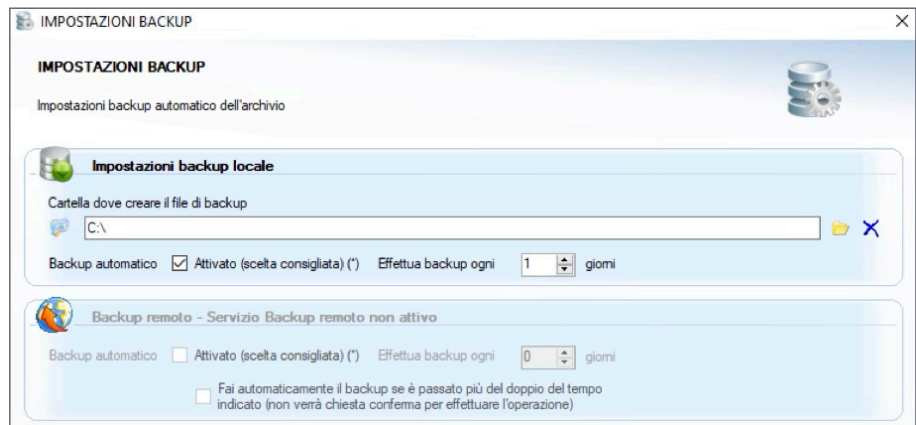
IMPOSTAZIONI BACKUP

IMPOSTAZIONI BACKUP

Impostazioni backup automatico dell'archivio

Impostazioni backup locale

Cartella dove creare il file di backup

C:\

Backup automatico ☑ Attivato (scelta consigliata) (*) Effettua backup ogni 1 giorni

Backup remoto - Servizio Backup remoto non attivo

Backup automatico ☐ Attivato (scelta consigliata) (*) Effettua backup ogni 0 giorni

☐ Fai automaticamente il backup se è passato più del doppio del tempo indicato (non verrà chiesta conferma per effettuare l'operazione)